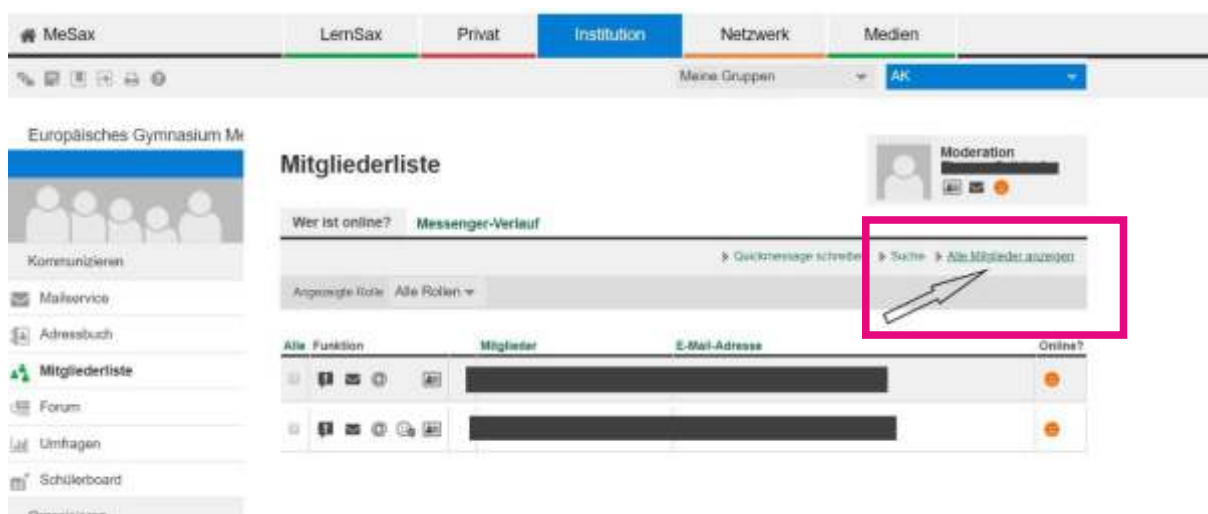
MeSax | LernSax | Privat | Institution | Netzwerk | Medien

Meine Gruppen | AK

Europäisches Gymnasium M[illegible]

Kommunizieren

Mailservice

Adressbuch

Mitgliederliste

Forum

Umfragen

Schülerboard

Mitgliederliste

Moderation

Wer ist online? | Messenger-Verlauf

Quickmessage schreiben | Suche | Alle Mitglieder anzeigen

Angezeigte Rolle: Alle Rollen

| Alle | Funktion | Mitglieder | E-Mail-Adresse | Online? |
|---|---|---|---|---|
| | | | | |
| | | | | |